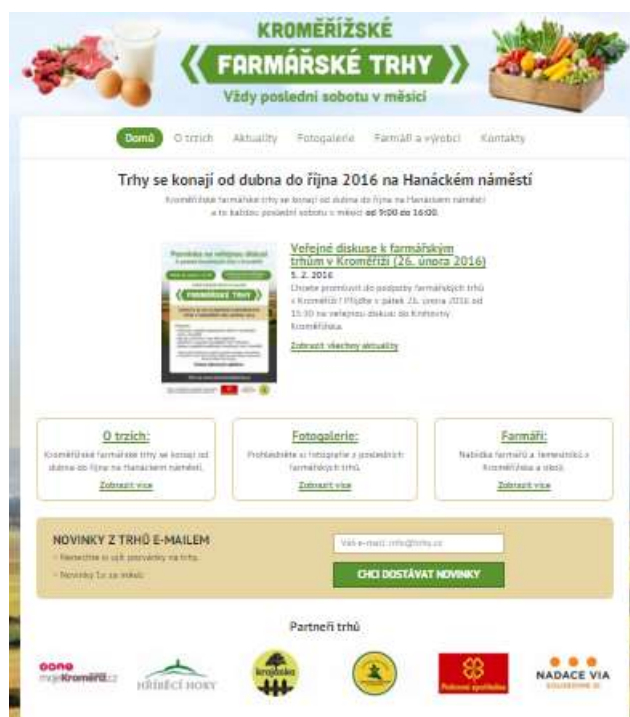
KROMĚŘÍŽSKÉ
FARMÁŘSKÉ TRHY
Vždy poslední sobotu v měsíci

Domů O trzích Aktuality Fotogalerie Farmáři a výrobci Kontakty

Trhy se konají od dubna do října 2016 na Hanáckém náměstí

Kroměřížské farmářské trhy se konají od dubna do října na Hanáckém náměstí a to každou poslední sobotu v měsíci od 9:00 do 16:00.

FARMÁŘSKÉ TRHY

Veřejné diskuse k farmářským trhům v Kroměříži (26. února 2016)
5. 2. 2016
Chcete promluvit do podoby farmářských trhů v Kroměříži? Přijďte v pátek 26. února 2016 od 15:30 na veřejnou diskusi do Knihovny Kroměřížska.
Zobrazit všechny aktuality

O trzích:
Kroměřížské farmářské trhy se konají od dubna do října na Hanáckém náměstí.
Zobrazit více

Fotogalerie:
Prohlédněte si fotografie z posledních farmářských trhů.
Zobrazit více

Farmáři:
Nabídka farmářů a řemeslníků z Kroměřížska a okolí.
Zobrazit více

NOVINKY Z TRHŮ E-MAILEM
- Nemeškejte si už pozvánky na trhy.
- Novinky 1x za měsíc.
Váš e-mail: info@trhy.cz
CHCI DOSTÁVAT NOVINKY

Partneři trhů

moje Kroměříž.cz
HŘIBECÍ HORY
Podzemní spořitelna
NADACE VIA